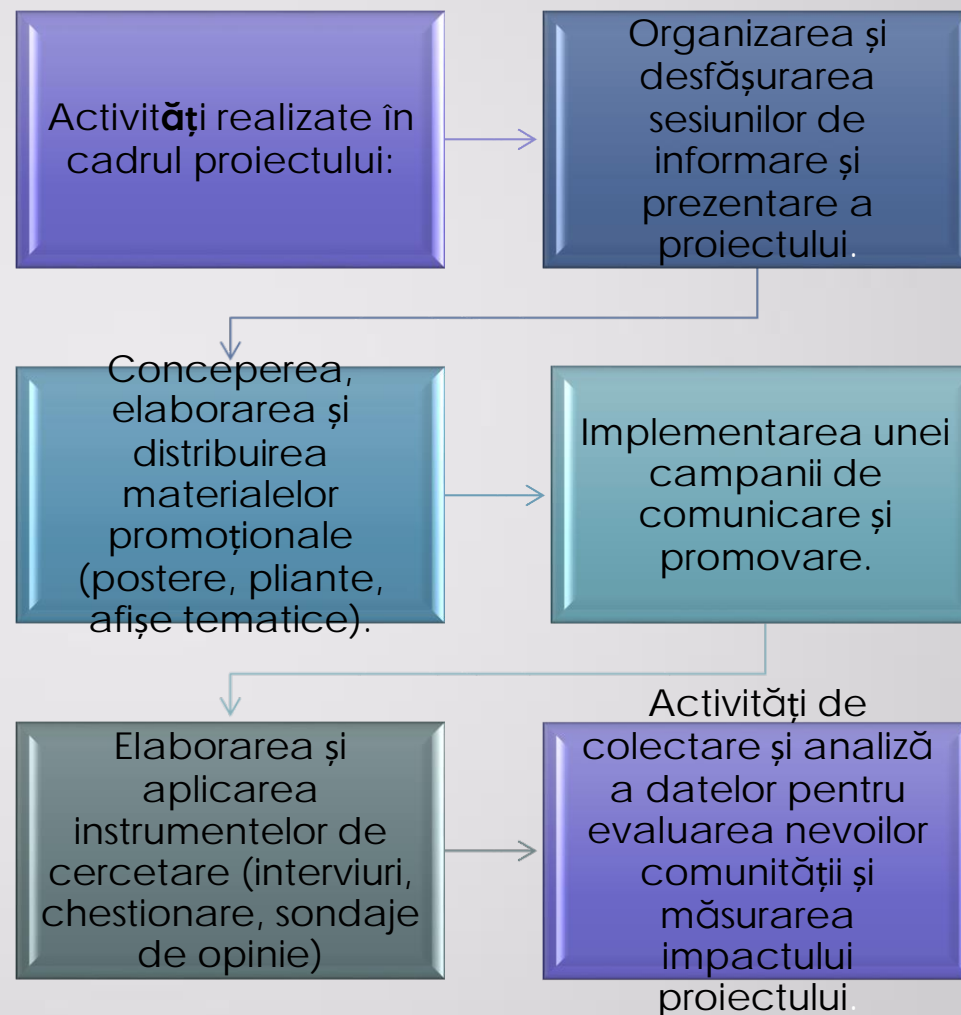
Activități realizate în cadrul proiectului:

Organizarea și desfășurarea sesiunilor de informare și prezentare a proiectului.

Conceperea, elaborarea și distribuirea materialelor promoționale (postere, pliante, afișe tematice).

Implementarea unei campanii de comunicare și promovare.

Elaborarea și aplicarea instrumentelor de cercetare (interviuri, chestionare, sondaje de opinie)

Activități de colectare și analiză a datelor pentru evaluarea nevoilor comunității și măsurarea impactului proiectului.